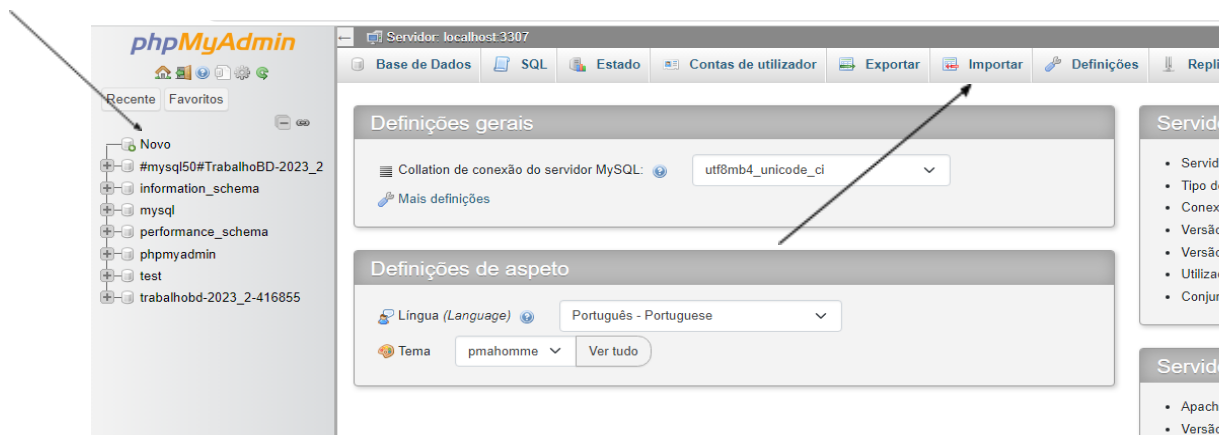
phpMyAdmin

Recente Favoritos

Novo
#mysql50#TrabalhoBD-2023_2
information_schema
mysql
performance_schema
phpmyadmin
test
trabalhobd-2023_2-416855

Servidor: localhost:3307

Base de Dados SQL Estado Contas de utilizador Exportar Importar Definições Repli

Definições gerais

Collation de conexão do servidor MySQL: utf8mb4_unicode_ci

Mais definições

Definições de aspeto

Língua (Language) Português - Portuguese

Tema pmahomme Ver tudo

Servid
• Servid
• Tipo d
• Conex
• Versã
• Versã
• Utiliz
• Conjur

Servid
• Apach
• Versã